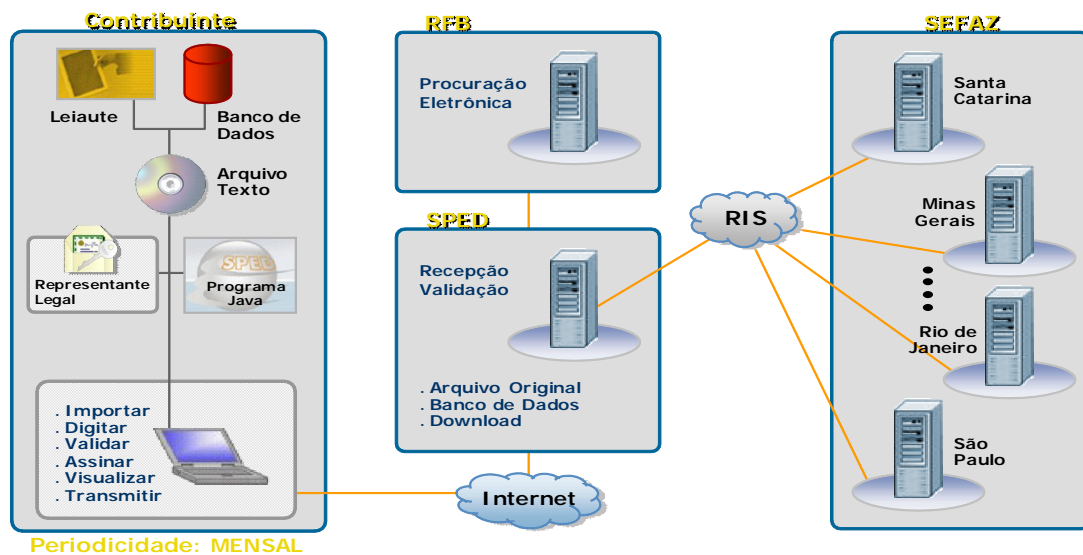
Contribuinte

Leiaute

Banco de Dados

Arquivo Texto

Representante Legal

SPED

Programa Java

. Importar
. Digitar
. Validar
. Assinar
. Visualizar
. Transmitir

Periodicidade: MENSAL

RFB

Procuração Eletrônica

SPED

Recepção Validação

. Arquivo Original
. Banco de Dados
. Download

Internet

RIS

SEFAZ

Santa Catarina

Minas Gerais

Rio de Janeiro

São Paulo